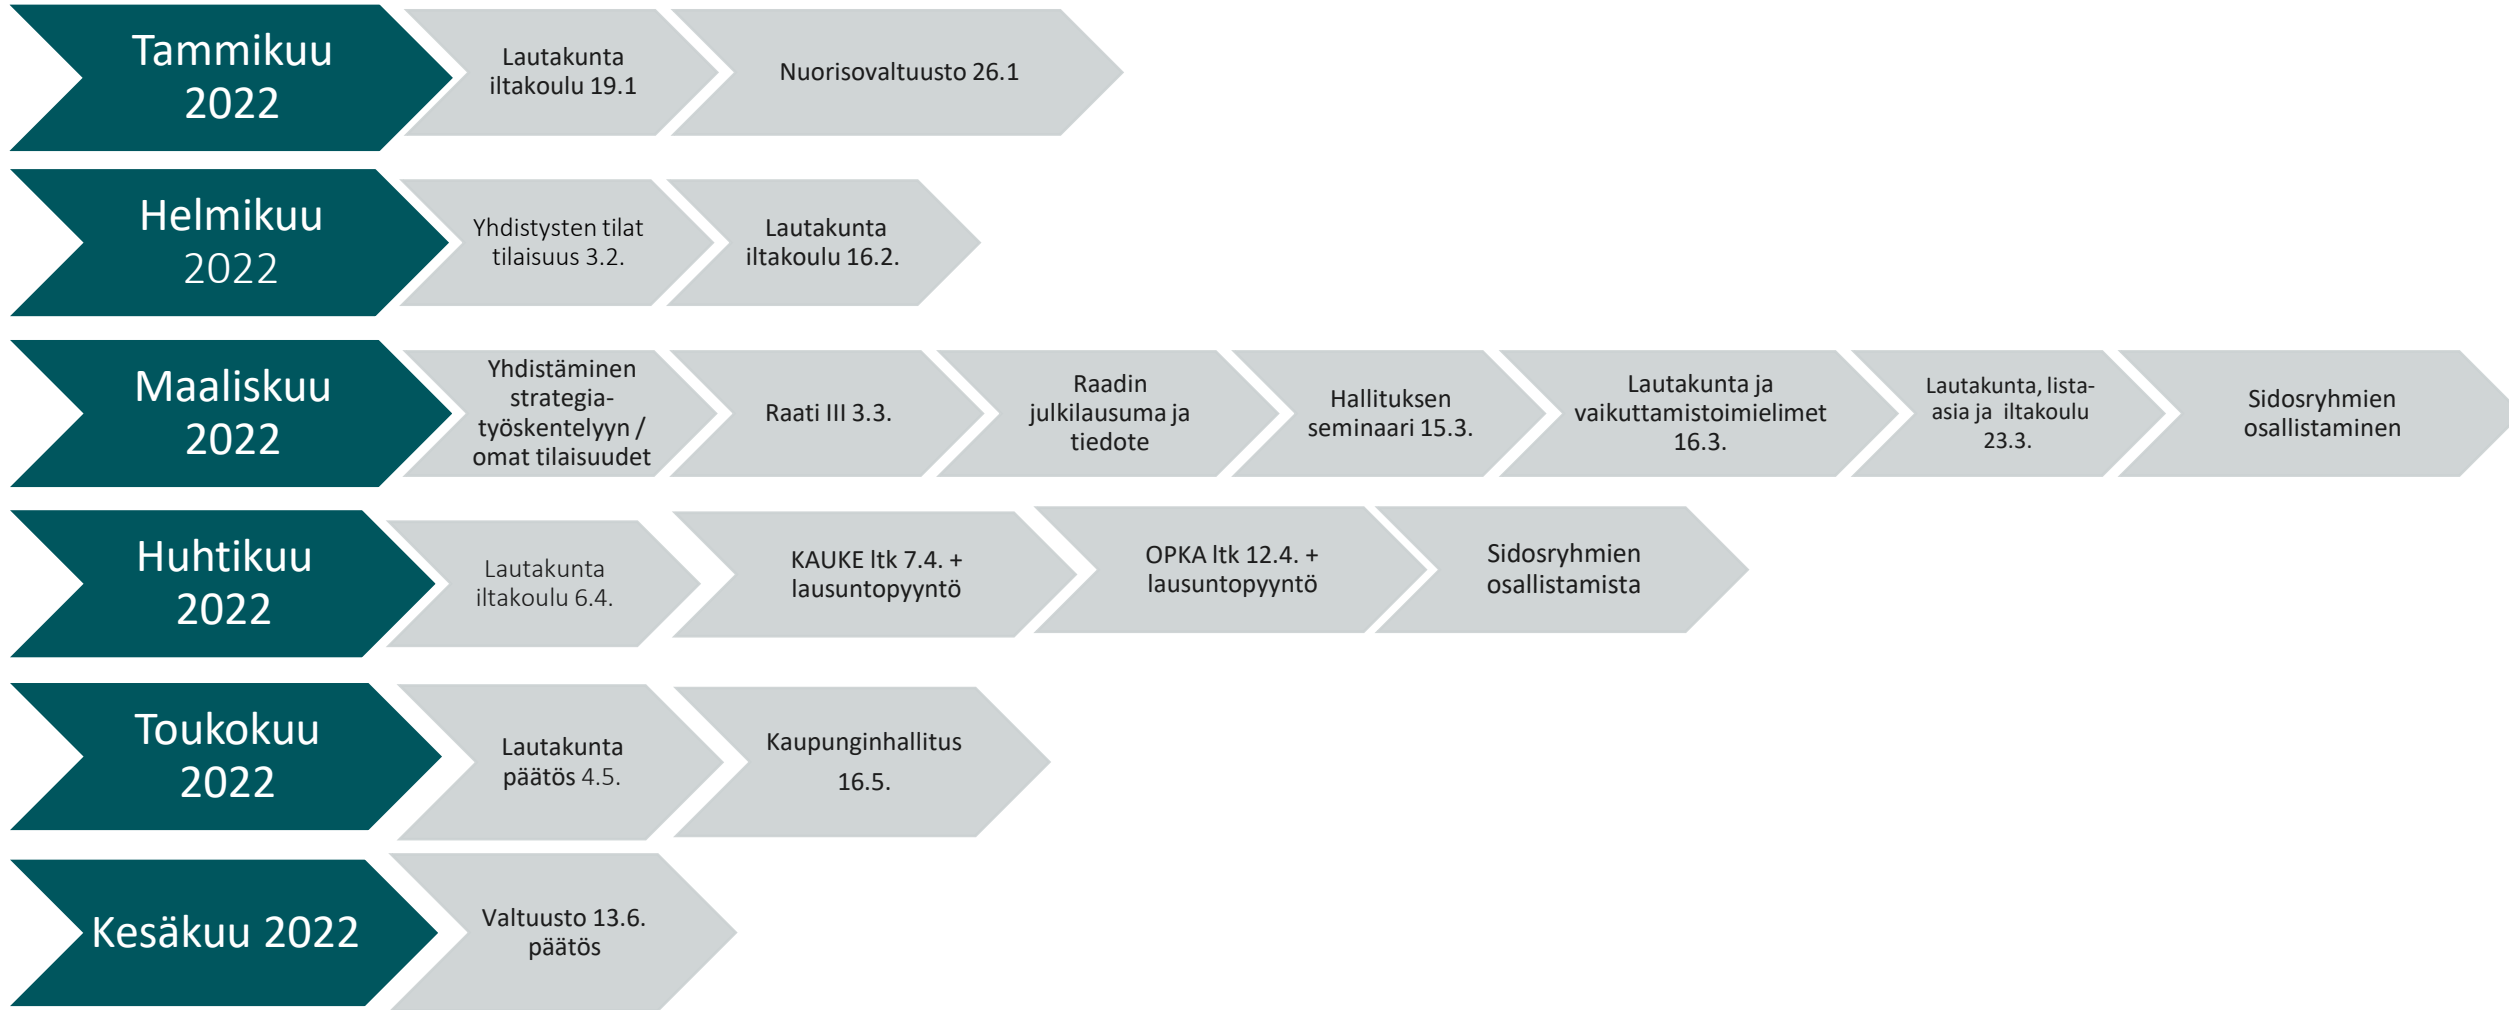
Tammikuu 2022

Lautakunta iltakoulu 19.1

Nuorisovaltuusto 26.1

Helmikuu 2022

Yhdistysten tilat tilaisuus 3.2.

Lautakunta iltakoulu 16.2.

Maaliskuu 2022

Yhdistäminen strategiatyöskentelyyn / omat tilaisuudet

Raati III 3.3.

Raadin julkilausuma ja tiedote

Hallituksen seminaari 15.3.

Lautakunta ja vaikuttamistoimielimet 16.3.

Lautakunta, lista-asia ja iltakoulu 23.3.

Sidosryhmien osallistaminen

Huhtikuu 2022

Lautakunta iltakoulu 6.4.

KAUKE ltk 7.4. + lausuntopyyntö

OPKA ltk 12.4. + lausuntopyyntö

Sidosryhmien osallistamista

Toukokuu 2022

Lautakunta päätös 4.5.

Kaupunginhallitus 16.5.

Kesäkuu 2022

Valtuusto 13.6. päätös